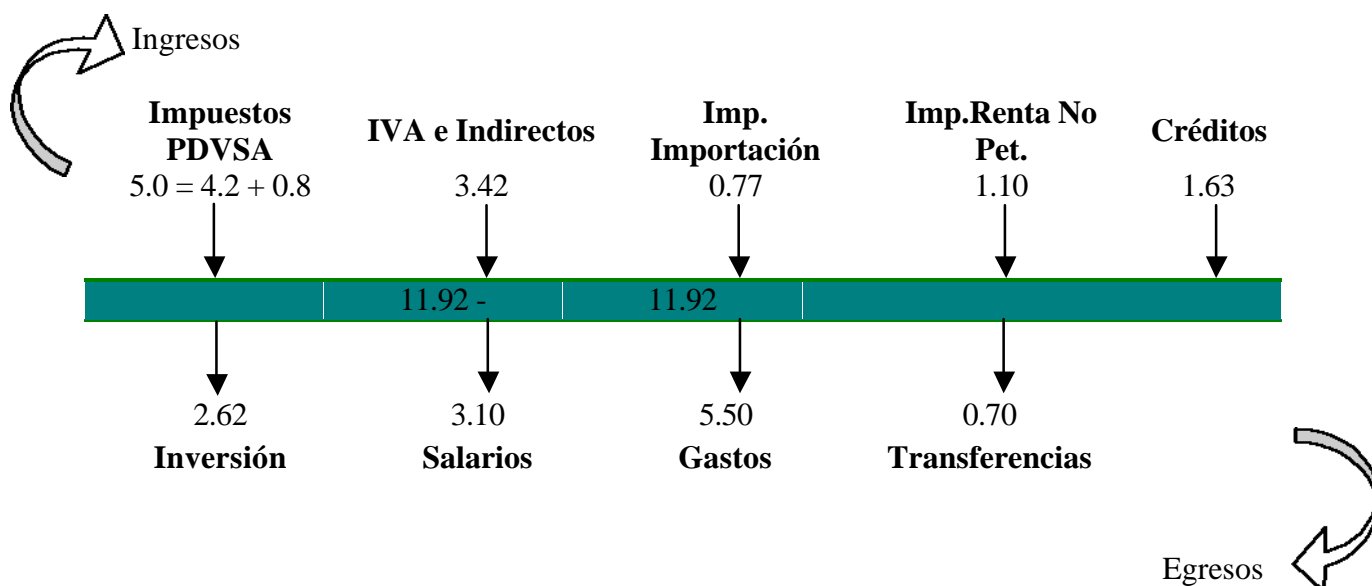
Ingresos

**Impuestos PDVSA**
5.0 = 4.2 + 0.8

**IVA e Indirectos**
3.42

**Imp. Importación**
0.77

**Imp.Renta No Pet.**
1.10

**Créditos**
1.63

11.92 - 11.92

2.62
**Inversión**

3.10
**Salarios**

5.50
**Gastos**

0.70
**Transferencias**

Egresos